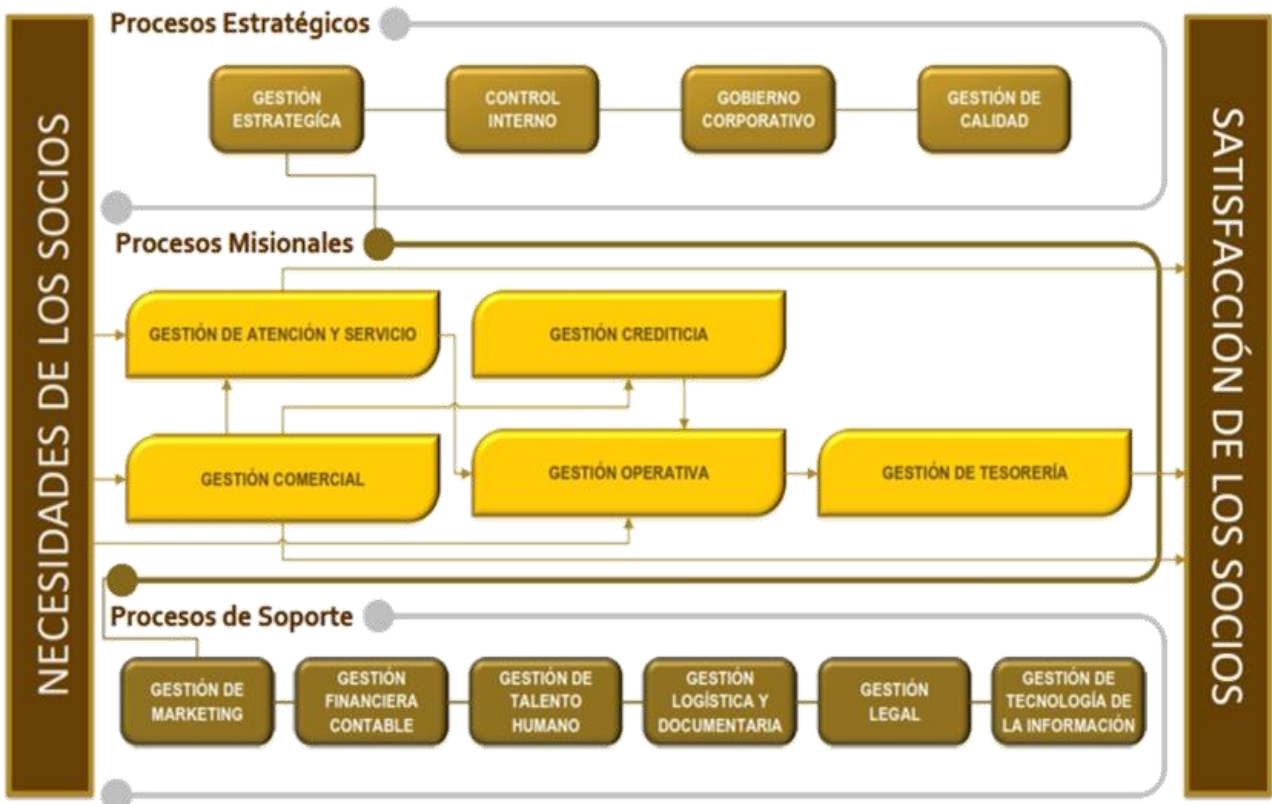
NECESIDADES DE LOS SOCIOS

Procesos Estratégicos

GESTIÓN ESTRATEGÍCA

CONTROL INTERNO

GOBIERNO CORPORATIVO

GESTIÓN DE CALIDAD

Procesos Misionales

GESTIÓN DE ATENCIÓN Y SERVICIO

GESTIÓN CREDITICIA

GESTIÓN COMERCIAL

GESTIÓN OPERATIVA

GESTIÓN DE TESORERÍA

Procesos de Soporte

GESTIÓN DE MARKETING

GESTIÓN FINANCIERA CONTABLE

GESTIÓN DE TALENTO HUMANO

GESTIÓN LOGÍSTICA Y DOCUMENTARIA

GESTIÓN LEGAL

GESTIÓN DE TECNOLOGÍA DE LA INFORMACIÓN

SATISFACCIÓN DE LOS SOCIOS